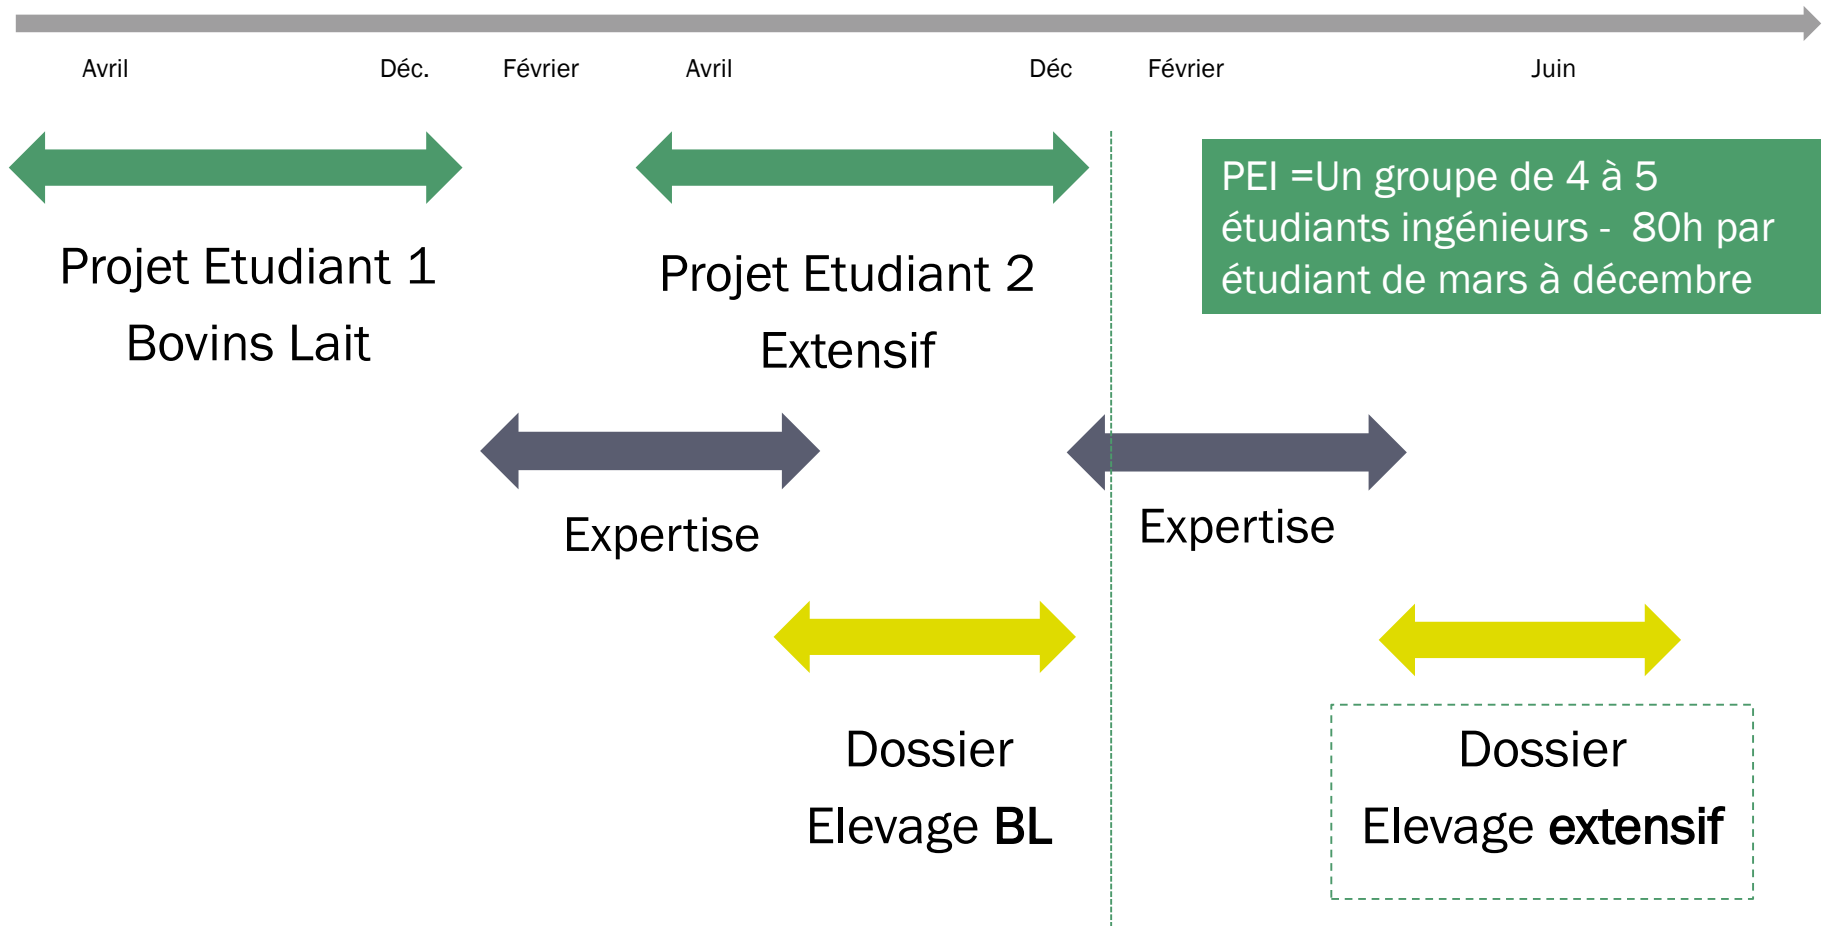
Avril Déc. Février Avril Déc Février Juin

PEI =Un groupe de 4 à 5 étudiants ingénieurs - 80h par étudiant de mars à décembre

Projet Etudiant 1
Bovins Lait

Projet Etudiant 2
Extensif

Expertise

Expertise

Dossier
Elevage BL

Dossier
Elevage extensif